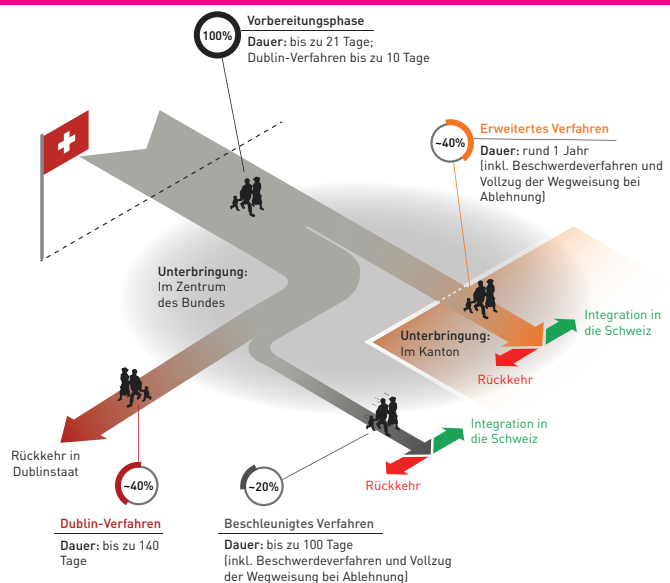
100%

Vorbereitungsphase

Dauer: bis zu 21 Tage; Dublin-Verfahren bis zu 10 Tage

~40%

Erweitertes Verfahren

Dauer: rund 1 Jahr (inkl. Beschwerdeverfahren und Vollzug der Wegweisung bei Ablehnung)

Unterbringung: Im Zentrum des Bundes

Unterbringung: Im Kanton

Integration in die Schweiz

Rückkehr

Rückkehr in Dublinstaat

Integration in die Schweiz

Rückkehr

~40%

~20%

Dublin-Verfahren

Dauer: bis zu 140 Tage

Beschleunigtes Verfahren

Dauer: bis zu 100 Tage (inkl. Beschwerdeverfahren und Vollzug der Wegweisung bei Ablehnung)